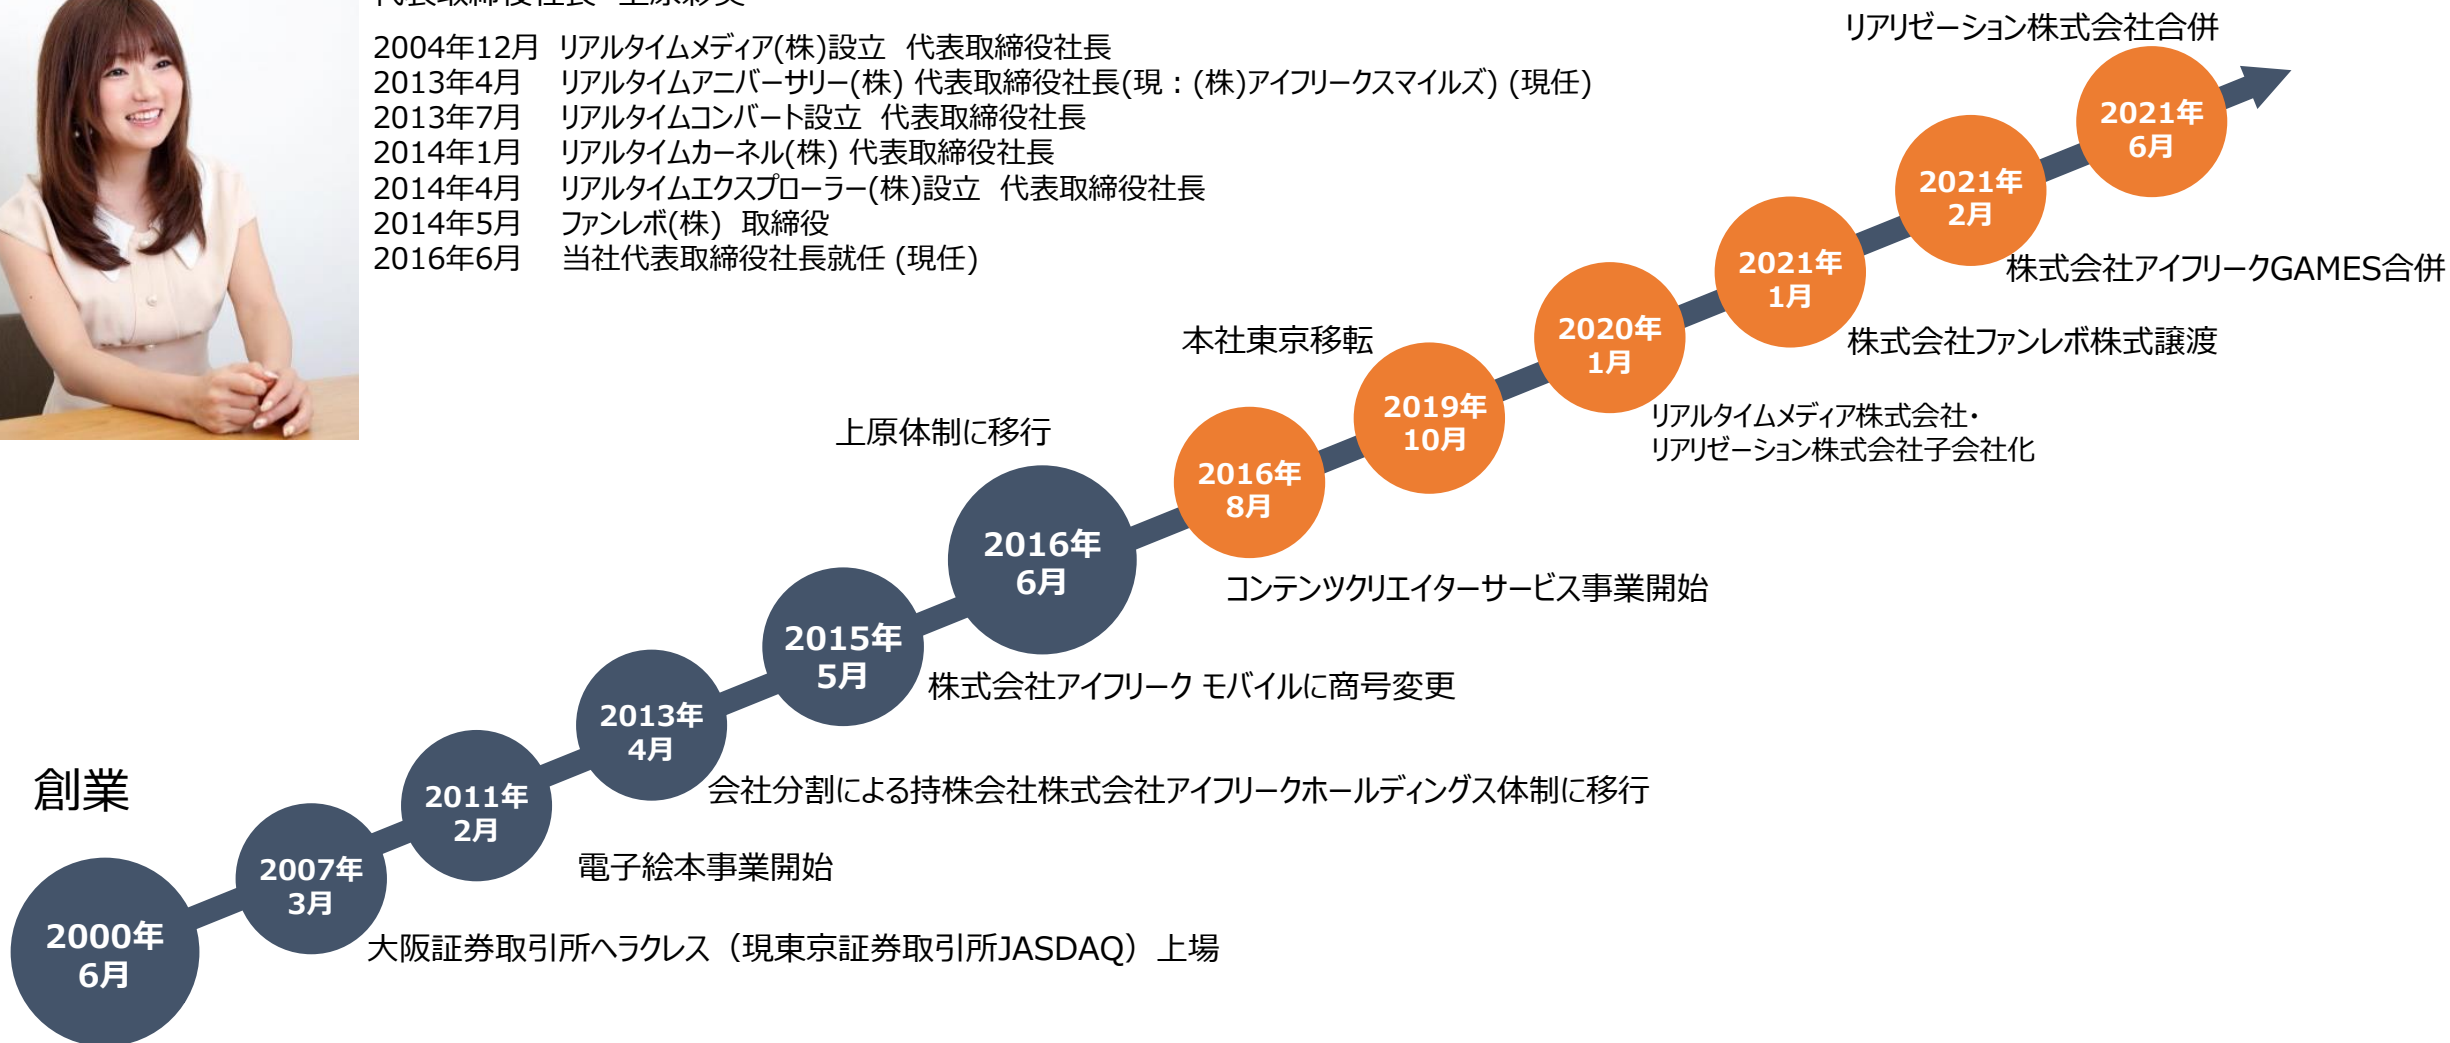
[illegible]

2004年12月 リアルタイムメディア(株)設立 代表取締役社長
2013年4月 リアルタイムアニバーサリー(株) 代表取締役社長(現：(株)アイフリークスマイルズ) (現任)
2013年7月 リアルタイムコンバート設立 代表取締役社長
2014年1月 リアルタイムカーネル(株) 代表取締役社長
2014年4月 リアルタイムエクスプローラー(株)設立 代表取締役社長
2014年5月 ファンレボ(株) 取締役
2016年6月 当社代表取締役社長就任 (現任)

創業

2000年 6月

2007年 3月
大阪証券取引所ヘラクレス（現東京証券取引所JASDAQ）上場

2011年 2月
電子絵本事業開始

2013年 4月
会社分割による持株会社株式会社アイフリークホールディングス体制に移行

2015年 5月
株式会社アイフリーク モバイルに商号変更

2016年 6月
上原体制に移行

2016年 8月
コンテンツクリエイターサービス事業開始

2019年 10月
本社東京移転

2020年 1月
リアルタイムメディア株式会社・リアリゼーション株式会社子会社化

2021年 1月
株式会社ファンレボ株式譲渡

2021年 2月
株式会社アイフリークGAMES合併

2021年 6月
リアリゼーション株式会社合併